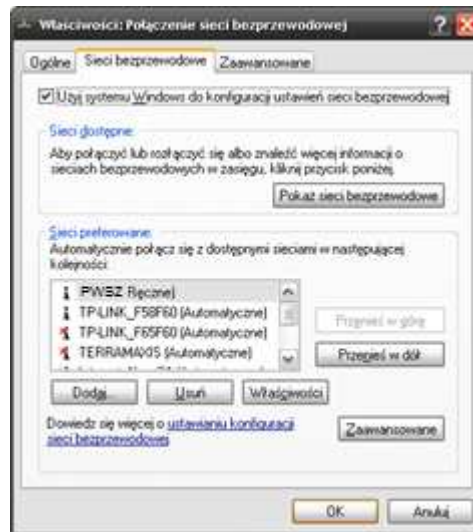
Właściwości: Połączenie sieci bezprzewodowej

Ogólne | Sieci bezprzewodowe | Zaawansowane

☑ Użyj systemu Windows do konfiguracji ustawień sieci bezprzewodowej

Sieci dostępne
Aby połączyć lub rozłączyć się albo znaleźć więcej informacji o sieciach bezprzewodowych w zasięgu, kliknij przycisk poniżej.

Pokaż sieci bezprzewodowe

Sieci preferowane
Automatycznie połącz się z dostępnymi sieciami w następującej kolejności:

PWSZ (Ręczne)
TP-LINK_F58F60 (Automatyczne)
TP-LINK_F65F60 (Automatyczne)
TERRAMAXOS (Automatyczne)
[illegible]

Przenieś w górę
Przenieś w dół

Dodaj... | Usuń | Właściwości

Dowiedz się więcej o ustawianiu konfiguracji sieci bezprzewodowej

Zaawansowane

OK | Anuluj